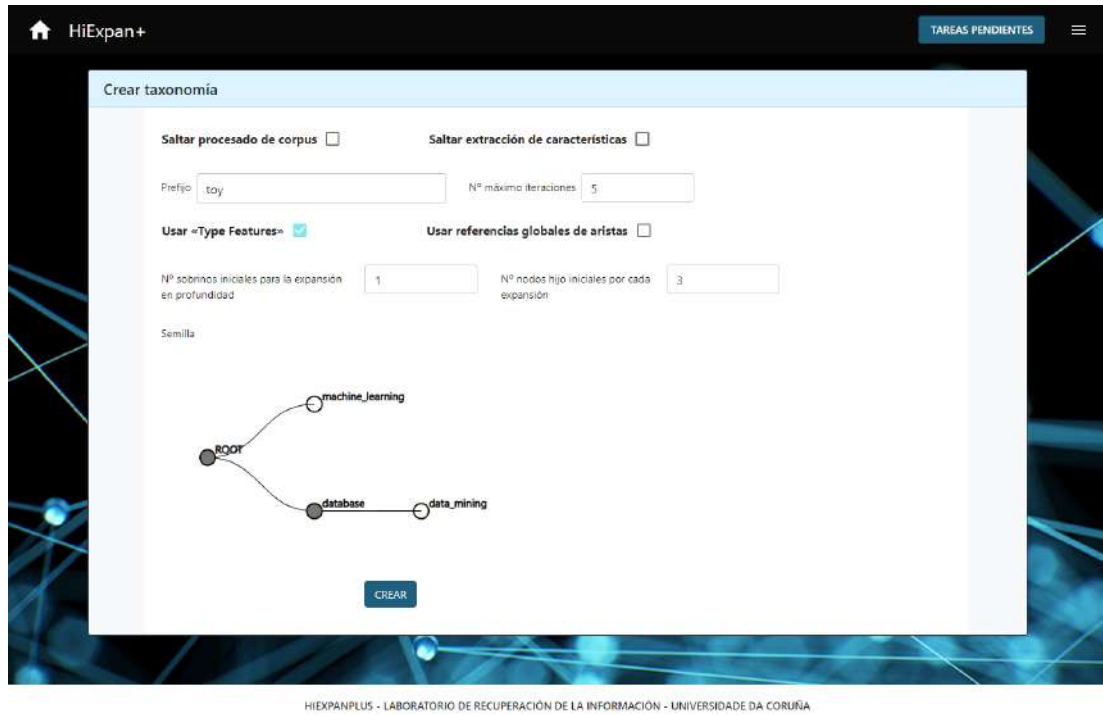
HiExpan+

TAREAS PENDIENTES

Crear taxonomía

Saltar procesado de corpus

Saltar extracción de características

Prefijo toy

Nº máximo iteraciones 5

Usar «Type Features»

Usar referencias globales de aristas

Nº sobrinos iniciales para la expansión en profundidad 1

Nº nodos hijo iniciales por cada expansión 3

Semilla

machine_learning

ROOT

database

data_mining

CREAR

HIEXPANPLUS - LABORATORIO DE RECUPERACIÓN DE LA INFORMACIÓN - UNIVERSIDADE DA CORUÑA